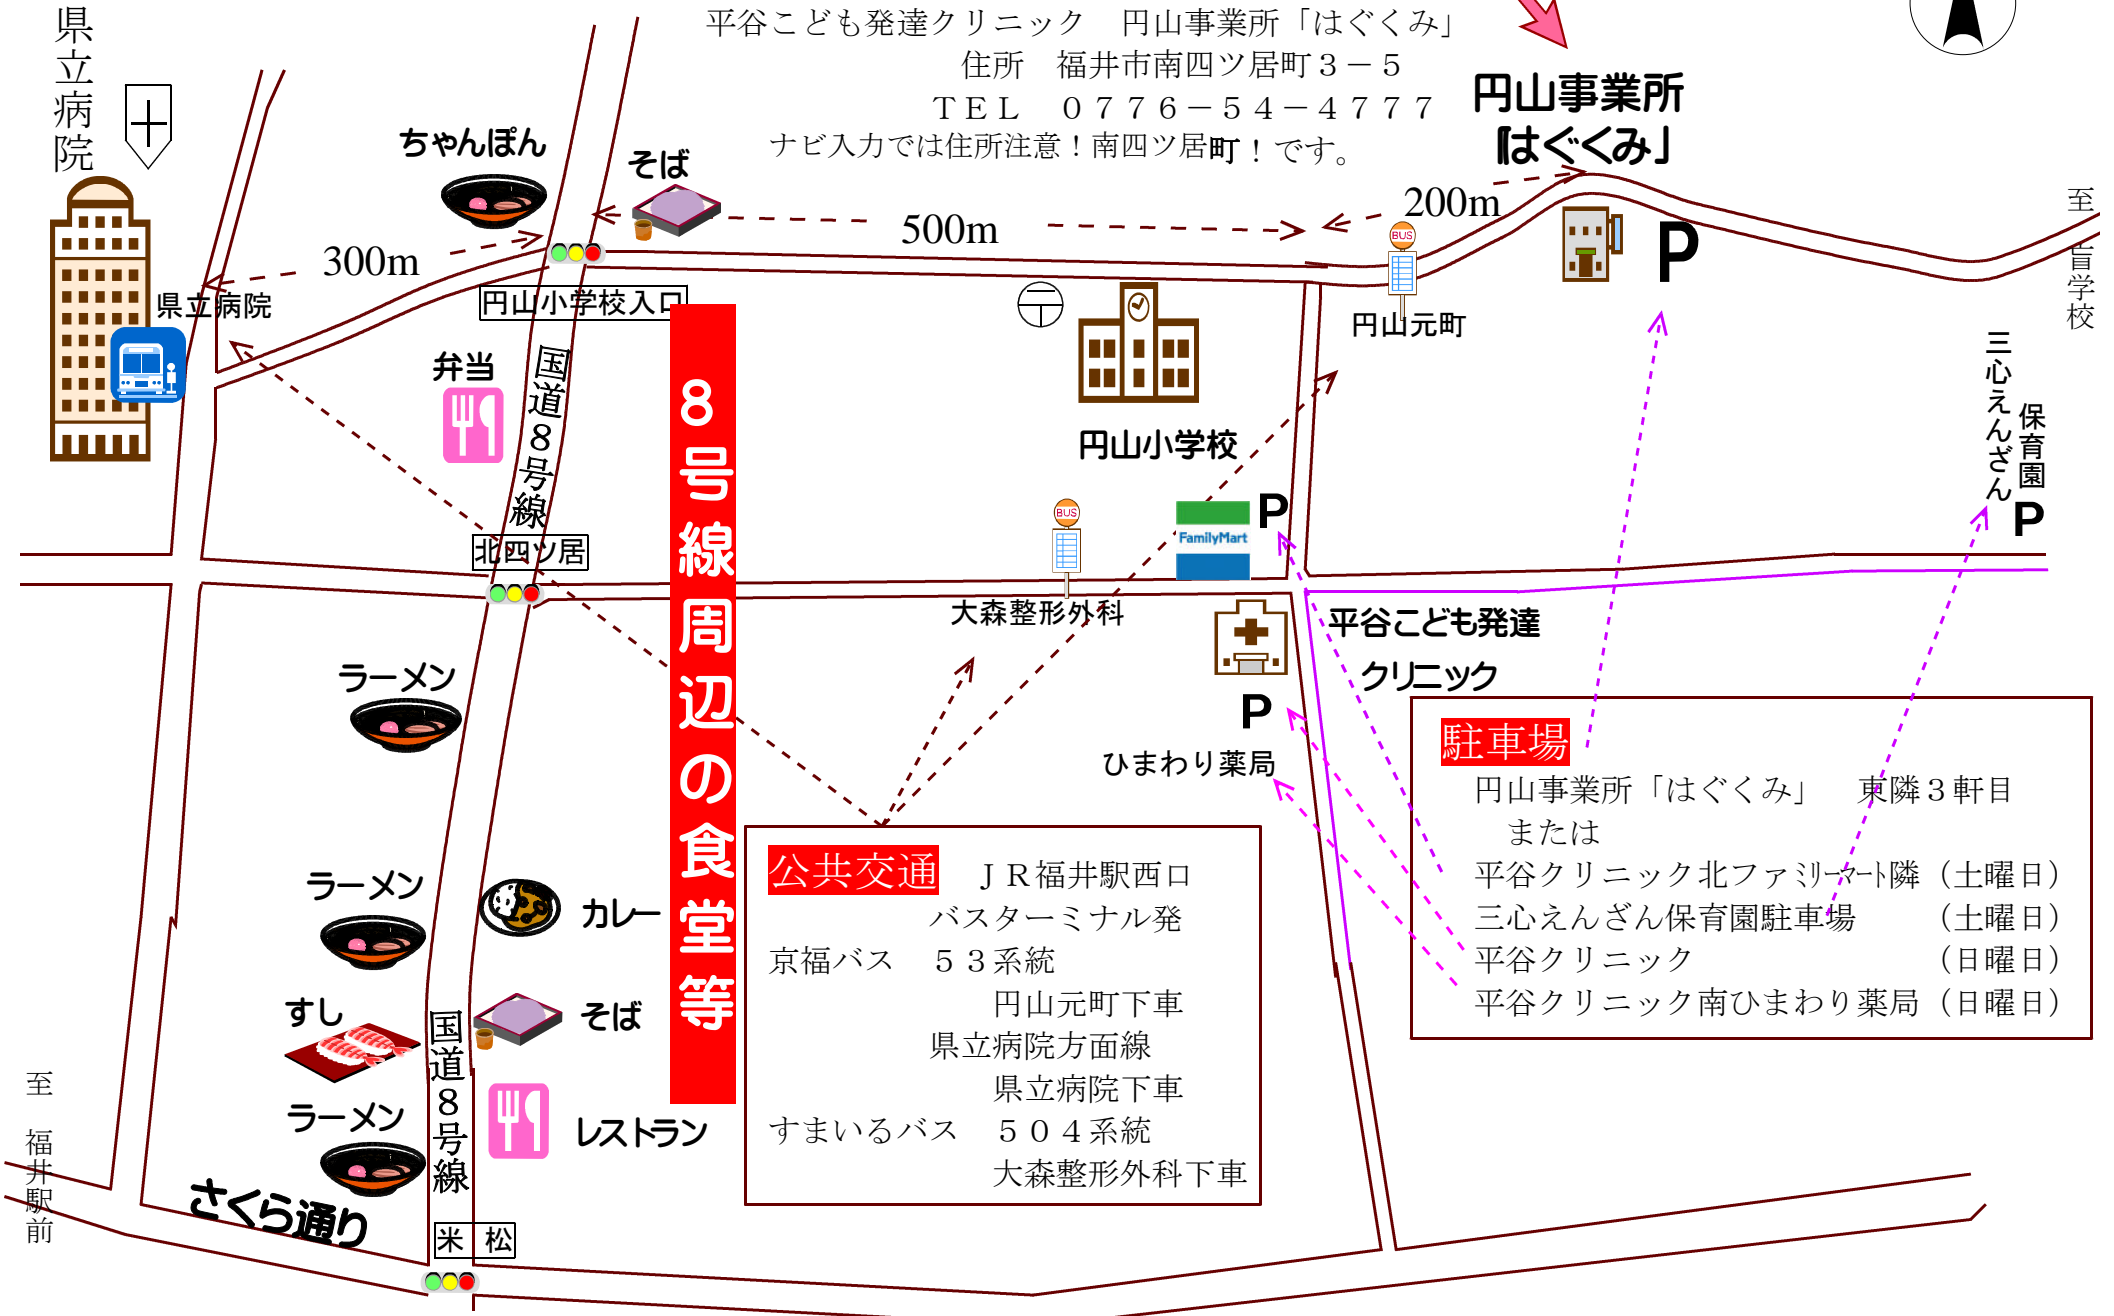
平谷こども発達クリニック　円山事業所「はぐくみ」
住所　福井市南四ツ居町３－５
ＴＥＬ　０７７６－５４－４７７７
ナビ入力では住所注意！南四ツ居町！です。

円山事業所
「はぐくみ」

県立病院

ちゃんぽん
そば
300m
500m
200m
県立病院
円山小学校入口
円山元町
BUS
P
至
盲学校
弁当
国道８号線
円山小学校
三心えんざん保育園
P
8号線周辺の食堂等
北四ツ居
BUS
FamilyMart
P
大森整形外科
平谷こども発達
クリニック
ラーメン
P
ひまわり薬局
ラーメン
カレー
すし
そば
ラーメン
レストラン
国道８号線
さくら通り
米松
至
福井駅前

公共交通　ＪＲ福井駅西口
バスターミナル発
京福バス　５３系統
円山元町下車
県立病院方面線
県立病院下車
すまいるバス　５０４系統
大森整形外科下車

駐車場
円山事業所「はぐくみ」　東隣３軒目
または
平谷クリニック北ファミリーマート隣（土曜日）
三心えんざん保育園駐車場（土曜日）
平谷クリニック（日曜日）
平谷クリニック南ひまわり薬局（日曜日）